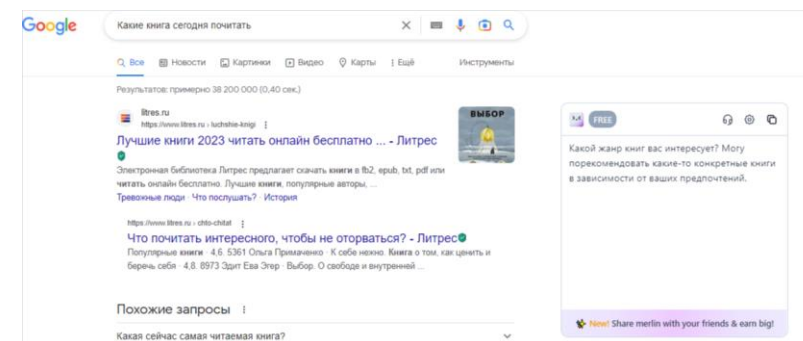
Google

Какие книга сегодня почитать

Все | Новости | Картинки | Видео | Карты | Ещё | Инструменты

Результатов: примерно 38 200 000 (0,40 сек.)

litres.ru
https://www.litres.ru › luchshie-knigi

Лучшие книги 2023 читать онлайн бесплатно ... - Литрес

Электронная библиотека Литрес предлагает скачать книги в fb2, epub, txt, pdf или читать онлайн бесплатно. Лучшие книги, популярные авторы, ...

Тревожные люди · Что послушать? · История

ВЫБОР

https://www.litres.ru › chto-chitat

Что почитать интересного, чтобы не оторваться? - Литрес

Популярные книги · 4,6. 5361 Ольга Примаченко · К себе нежно. Книга о том, как ценить и беречь себя · 4,8. 8973 Эдит Ева Эгер · Выбор. О свободе и внутренней ...

Похожие запросы

Какая сейчас самая читаемая книга?

FREE

Какой жанр книг вас интересует? Могу порекомендовать какие-то конкретные книги в зависимости от ваших предпочтений.

New! Share merlin with your friends & earn big!